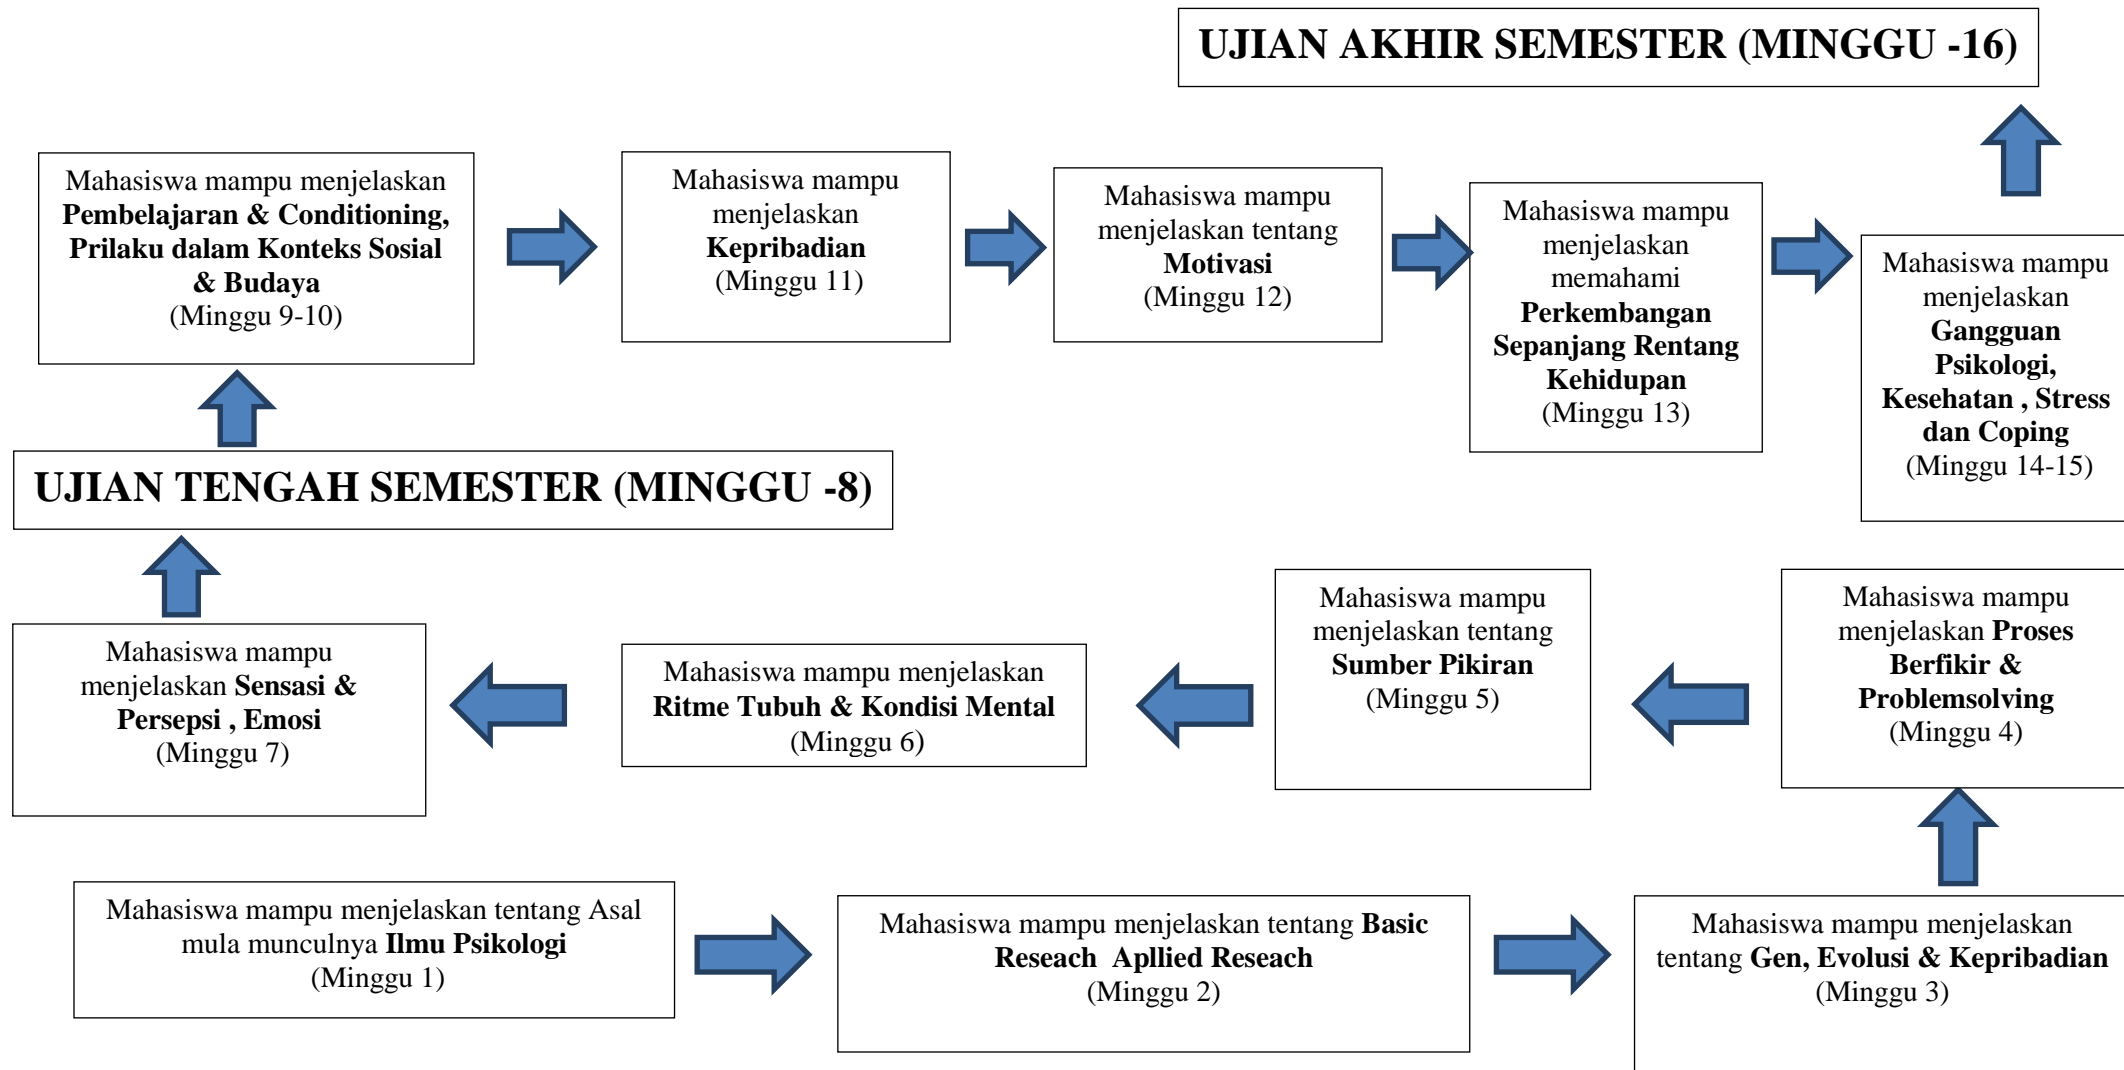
UJIAN AKHIR SEMESTER (MINGGU -16)

Mahasiswa mampu menjelaskan Pembelajaran & Conditioning, Prilaku dalam Konteks Sosial & Budaya (Minggu 9-10)

Mahasiswa mampu menjelaskan Kepribadian (Minggu 11)

Mahasiswa mampu menjelaskan tentang Motivasi (Minggu 12)

Mahasiswa mampu menjelaskan memahami Perkembangan Sepanjang Rentang Kehidupan (Minggu 13)

Mahasiswa mampu menjelaskan Gangguan Psikologi, Kesehatan , Stress dan Coping (Minggu 14-15)

UJIAN TENGAH SEMESTER (MINGGU -8)

Mahasiswa mampu menjelaskan Sensasi & Persepsi , Emosi (Minggu 7)

Mahasiswa mampu menjelaskan Ritme Tubuh & Kondisi Mental (Minggu 6)

Mahasiswa mampu menjelaskan tentang Sumber Pikiran (Minggu 5)

Mahasiswa mampu menjelaskan Proses Berfikir & Problemsolving (Minggu 4)

Mahasiswa mampu menjelaskan tentang Asal mula munculnya Ilmu Psikologi (Minggu 1)

Mahasiswa mampu menjelaskan tentang Basic Reseach Apllied Reseach (Minggu 2)

Mahasiswa mampu menjelaskan tentang Gen, Evolusi & Kepribadian (Minggu 3)